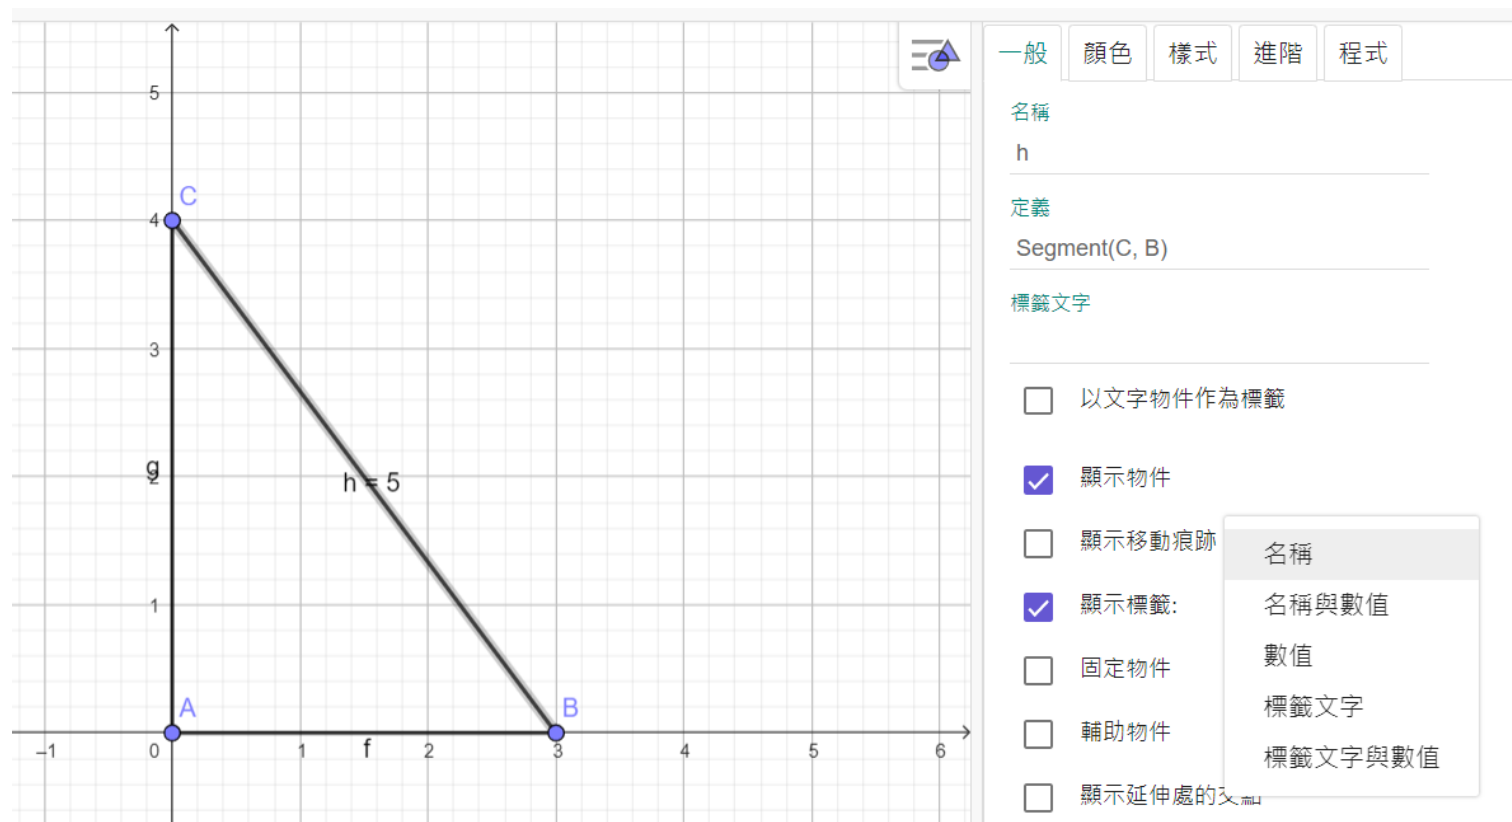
5
C
4
3
g
2
h = 5
1
A
B
−1
0
1
f
2
3
4
5
6

一般 顏色 樣式 進階 程式

名稱
h

定義
Segment(C, B)

標籤文字

以文字物件作為標籤

顯示物件

顯示移動痕跡

顯示標籤:

固定物件

輔助物件

顯示延伸處的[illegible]

名稱
名稱與數值
數值
標籤文字
標籤文字與數值